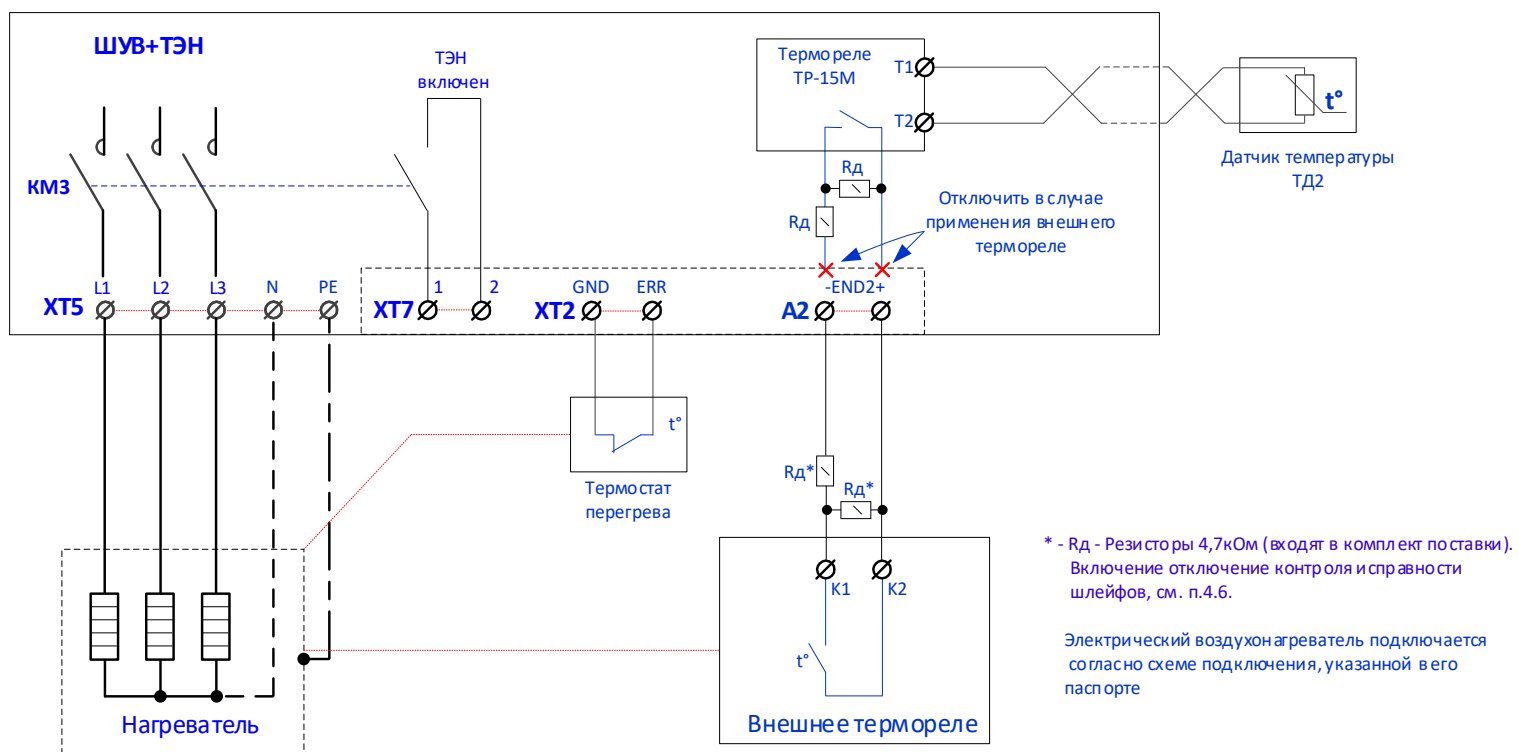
ШУВ+ТЭН

ТЭН включен

Термореле ТР-15М

T1

T2

t°

Датчик температуры ТД2

КМ3

Rд

Rд

Отключить в случае применения внешнего термореле

L1 L2 L3 N PE

XT5

XT7 1 2

XT2 GND ERR

A2 -END2+

t°

Термостат перегрева

Rд*

Rд*

K1 K2

t°

Внешнее термореле

Нагреватель

* - Rд - Резисторы 4,7кОм (входят в комплект поставки). Включение отключение контроля исправности шлейфов, см. п.4.6.

Электрический воздухонагреватель подключается согласно схеме подключения, указанной в его паспорте